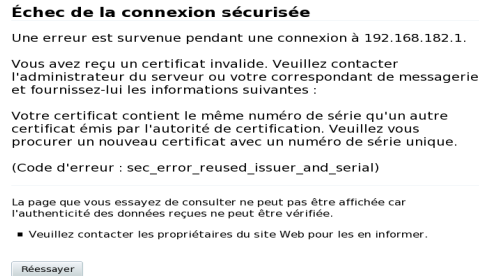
Échec de la connexion sécurisée

Une erreur est survenue pendant une connexion à 192.168.182.1.

Vous avez reçu un certificat invalide. Veuillez contacter l'administrateur du serveur ou votre correspondant de messagerie et fournissez-lui les informations suivantes :

Votre certificat contient le même numéro de série qu'un autre certificat émis par l'autorité de certification. Veuillez vous procurer un nouveau certificat avec un numéro de série unique.

(Code d'erreur : sec_error_reused_issuer_and_serial)

La page que vous essayez de consulter ne peut pas être affichée car l'authenticité des données reçues ne peut être vérifiée.

▪ Veuillez contacter les propriétaires du site Web pour les en informer.

Réessayer